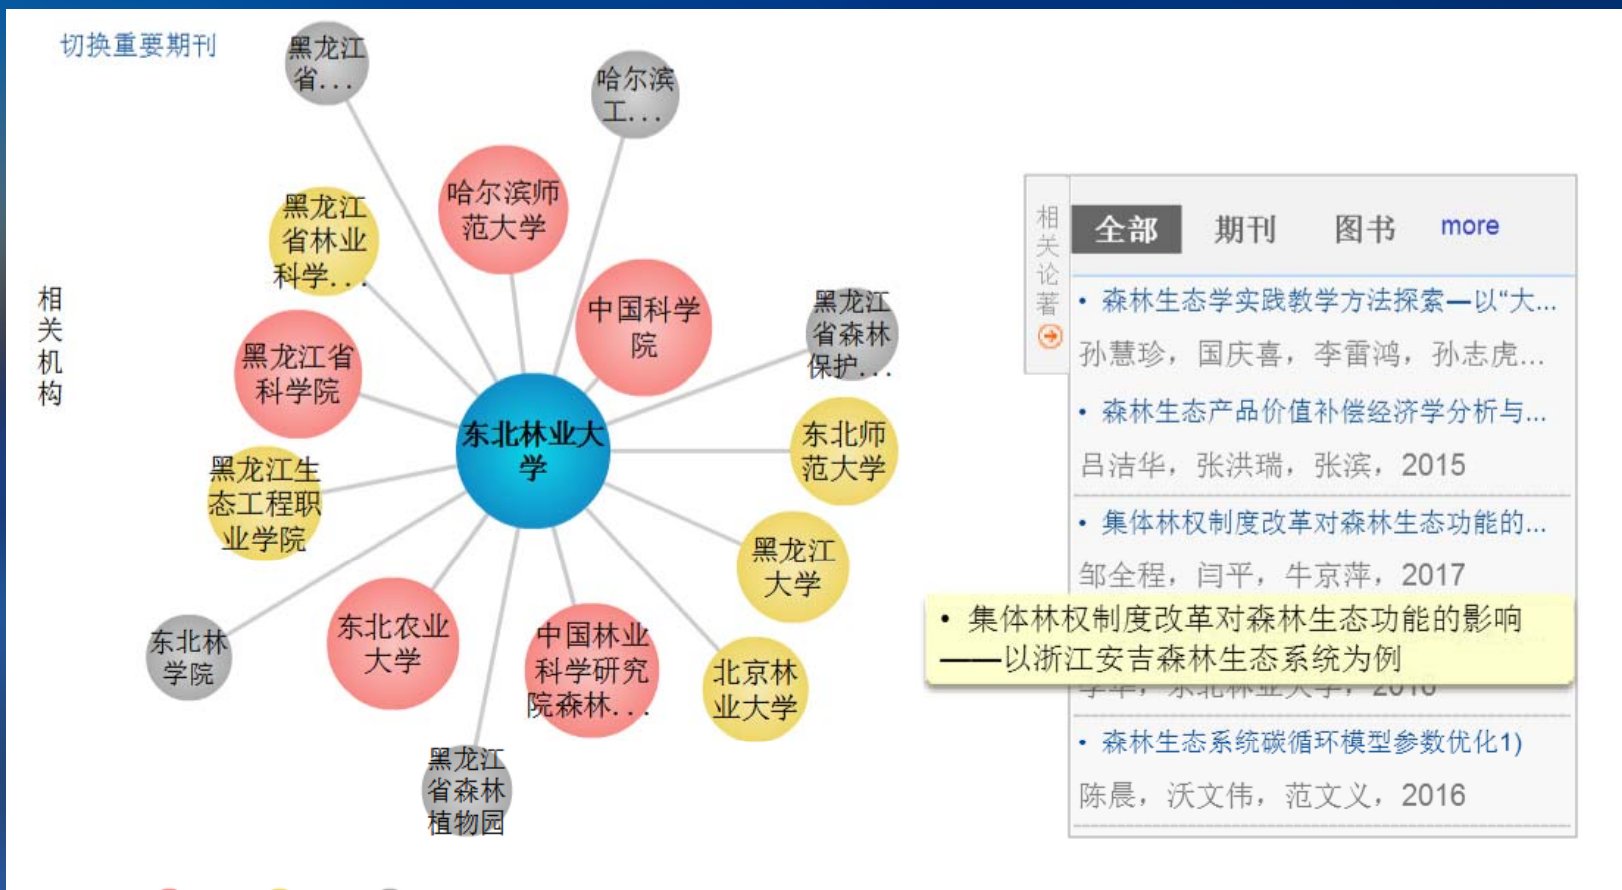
切换重要期刊

相关机构

黑龙江省...

哈尔滨工...

哈尔滨师范大学

黑龙江省林业科学...

中国科学院

黑龙江省森林保护...

黑龙江省科学院

东北林业大学

东北师范大学

黑龙江生态工程职业学院

黑龙江大学

东北林学院

东北农业大学

中国林业科学研究院森林...

北京林业大学

黑龙江省森林植物园

相关论著

全部 期刊 图书 more

• 森林生态学实践教学方法探索—以“大...
孙慧珍，国庆喜，李雷鸿，孙志虎...

• 森林生态产品价值补偿经济学分析与...
吕洁华，张洪瑞，张滨，2015

• 集体林权制度改革对森林生态功能的...
邹全程，闫平，牛京萍，2017

• 集体林权制度改革对森林生态功能的影响——以浙江安吉森林生态系统为例

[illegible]，2016

• 森林生态系统碳循环模型参数优化1)
陈晨，沃文伟，范文义，2016